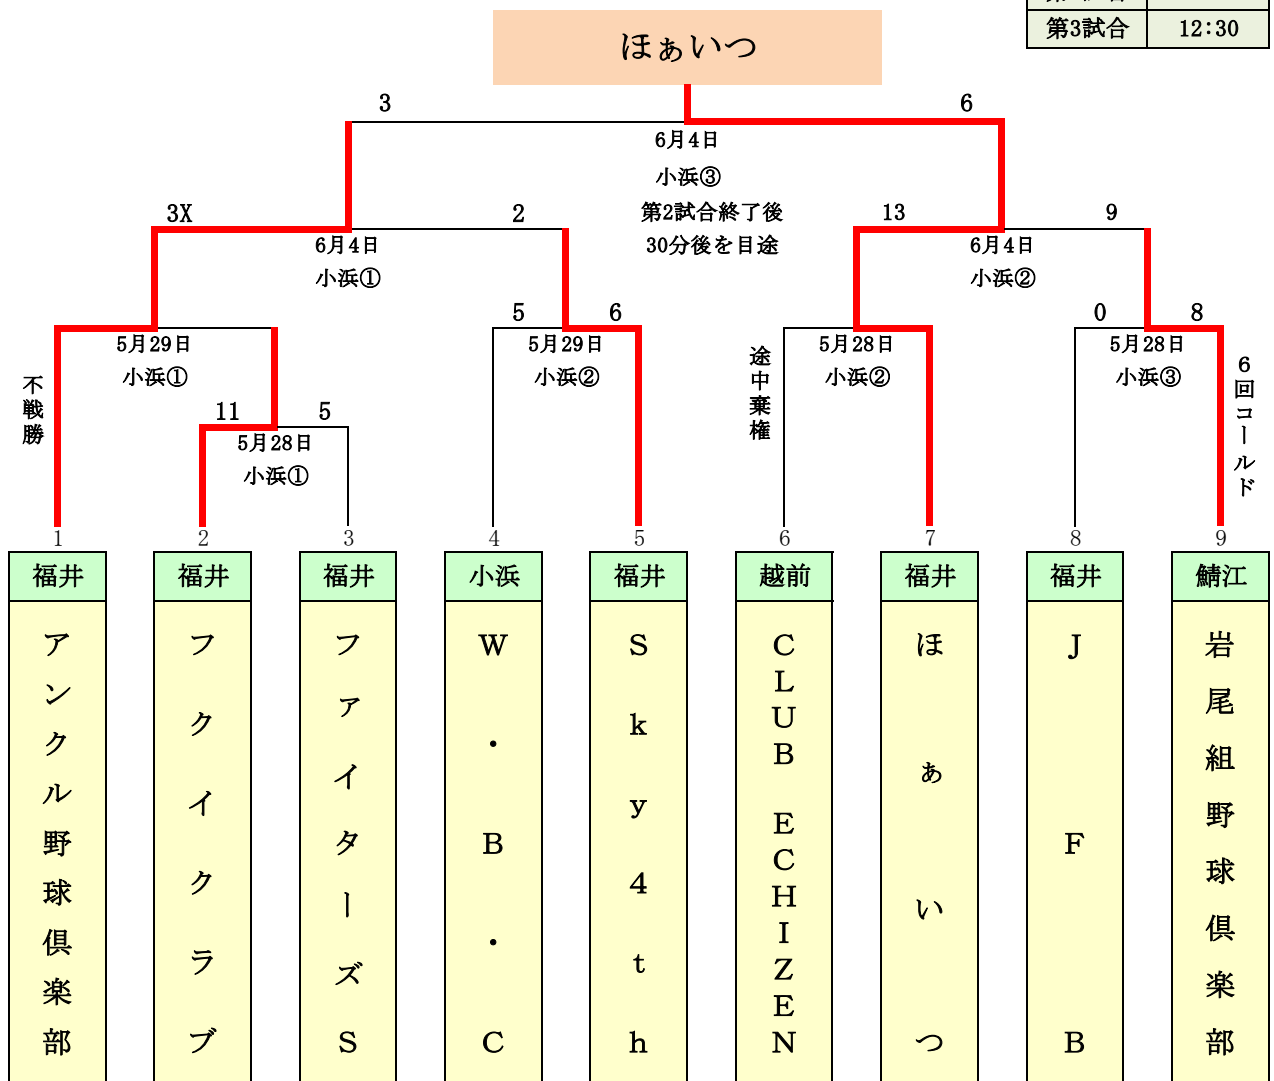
| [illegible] | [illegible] |
|---|---|
| 第3試合 | 12:30 |

ほぁいつ

3
6
6月4日
小浜③
第2試合終了後
30分後を目途

3X
2
6月4日
小浜①

13
9
6月4日
小浜②

5月29日
小浜①
不戦勝
11
5
5月28日
小浜①

5
6
5月29日
小浜②

途中棄権
5月28日
小浜②

0
8
5月28日
小浜③
6回コールド

1
2
3
4
5
6
7
8
9

| 福井 | 福井 | 福井 | 小浜 | 福井 | 越前 | 福井 | 福井 | 鯖江 |
|---|---|---|---|---|---|---|---|---|
| アンクル野球倶楽部 | フクイクラブ | ファイターズS | W・B・C | Sky4th | CLUB ECHIZEN | ほぁいつ | JFB | 岩尾組野球倶楽部 |